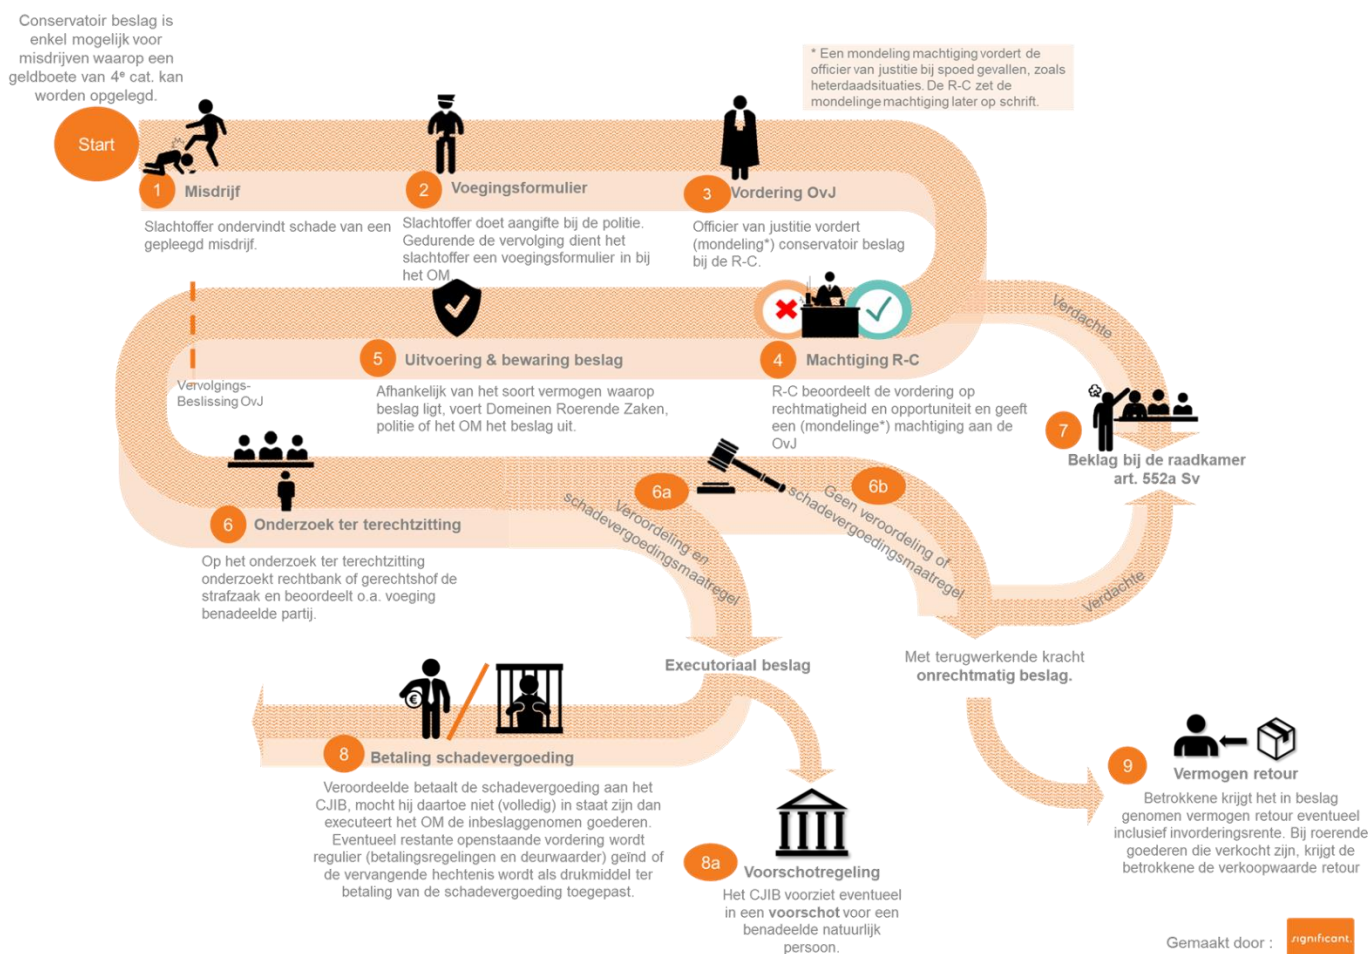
Conservatoir beslag is enkel mogelijk voor misdrijven waarop een geldboete van 4e cat. kan worden opgelegd.

Start

* Een mondeling machtiging vordert de officier van justitie bij spoed gevallen, zoals heterdaadsituaties. De R-C zet de mondelinge machtiging later op schrift.

1 Misdrijf

Slachtoffer ondervindt schade van een gepleegd misdrijf.

2 Voegingsformulier

Slachtoffer doet aangifte bij de politie. Gedurende de vervolging dient het slachtoffer een voegingsformulier in bij het OM

3 Vordering OvJ

Officier van justitie vordert (mondeling*) conservatoir beslag bij de R-C.

Verdachte

5 Uitvoering & bewaring beslag

Afhankelijk van het soort vermogen waarop beslag ligt, voert Domeinen Roerende Zaken, politie of het OM het beslag uit.

4 Machtiging R-C

R-C beoordeelt de vordering op rechtmatigheid en opportuniteit en geeft een (mondelinge*) machtiging aan de OvJ

Vervolgings-Beslissing OvJ

7 Beklag bij de raadkamer art. 552a Sv

6 Onderzoek ter terechtzitting

Op het onderzoek ter terechtzitting onderzoekt rechtbank of gerechtshof de strafzaak en beoordeelt o.a. voeging benadeelde partij.

6a Veroordeling en schadevergoedingsmaatregel

6b Geen veroordeling of schadevergoedingsmaatregel

Verdachte

Executoriaal beslag

Met terugwerkende kracht onrechtmatig beslag.

8 Betaling schadevergoeding

Veroordeelde betaalt de schadevergoeding aan het CJIB, mocht hij daartoe niet (volledig) in staat zijn dan executeert het OM de inbeslaggenomen goederen. Eventueel restante openstaande vordering wordt regulier (betalingsregelingen en deurwaarder) geind of de vervangende hechtenis wordt als drukmiddel ter betaling van de schadevergoeding toegepast.

8a Voorschotregeling

Het CJIB voorziet eventueel in een voorschot voor een benadeelde natuurlijk persoon.

9 Vermogen retour

Betrokkene krijgt het in beslag genomen vermogen retour eventueel inclusief invorderingsrente. Bij roerende goederen die verkocht zijn, krijgt de betrokkene de verkoopwaarde retour

Gemaakt door : significant